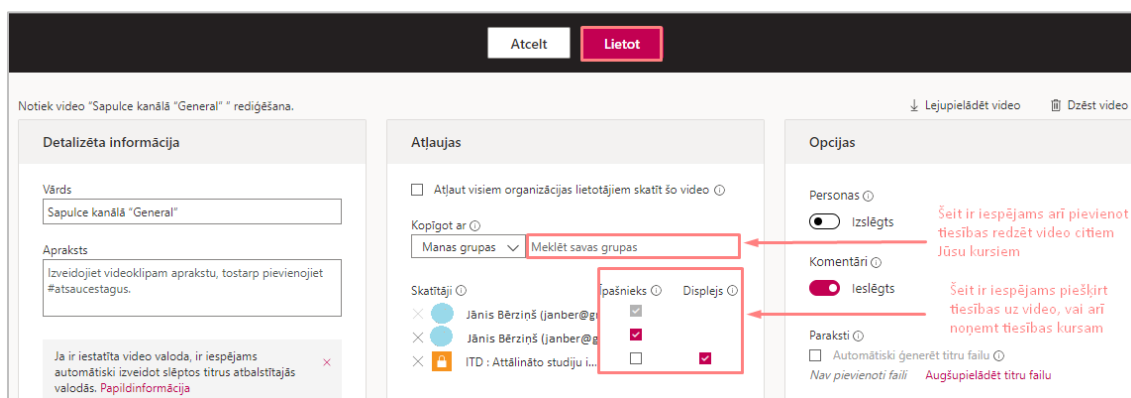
Atcelt Lietot

Notiek video "Sapulce kanālā "General" " rediģēšana.

Lejupielādēt video Dzēst video

Detalizēta informācija

Vārds
Sapulce kanālā "General"

Apraksts
Izveidojiet videoklipam aprakstu, tostarp pievienojiet #atsaucestagus.

Ja ir iestatīta video valoda, ir iespējams automātiski izveidot slēptos titrus atbalstītajās valodās. Papildinformācija ×

Atļaujas

Atļaut visiem organizācijas lietotājiem skatīt šo video ⓘ

Kopīgot ar ⓘ
Manas grupas Meklēt savas grupas

Skatītāji ⓘ Īpašnieks ⓘ Displejs ⓘ
Jānis Bērziņš (janber@g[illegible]
Jānis Bērziņš (janber@g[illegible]
ITD : Attālināto studiju i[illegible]

Opcijas

Personas ⓘ
Izslēgts

Komentāri ⓘ
Ieslēgts

Paraksti ⓘ
Automātiski ģenerēt titru failu ⓘ
Nav pievienoti faili Augšupielādēt titru failu

Šeit ir iespējams arī pievienot tiesības redzēt video citiem Jūsu kursiem

Šeit ir iespējams piešķirt tiesības uz video, vai arī noņemt tiesības kursam